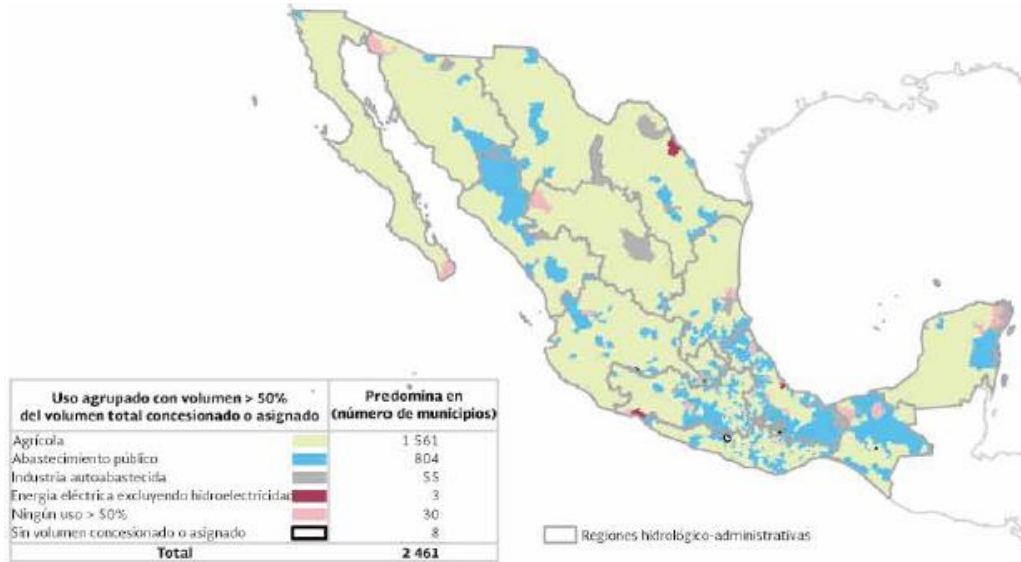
| Uso agrupado con volumen > 50% del volumen total concesionado o asignado | | Predomina en (número de municipios) |
|---|---|---|
| Agrícola | | 1 561 |
| Abastecimiento público | | 804 |
| Industria autoabastecida | | 55 |
| Energía eléctrica excluyendo hidroelectricidad | | 3 |
| Ningún uso > 50% | | 30 |
| Sin volumen concesionado o asignado | | 8 |
| Total | | 2 461 |

Regiones hidrológico-administrativas